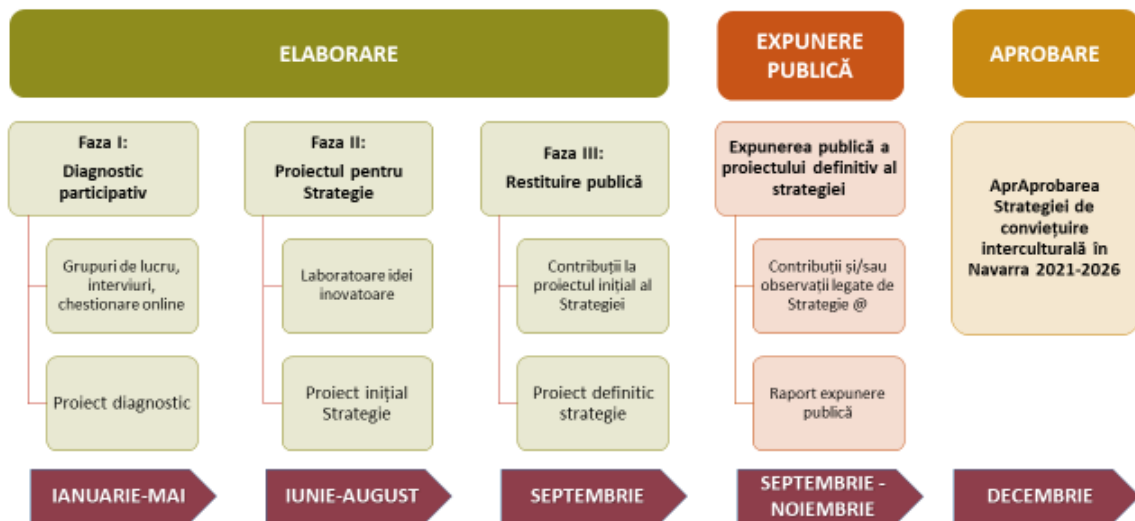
ELABORARE

EXPUNERE PUBLICĂ

APROBARE

Faza I:
Diagnostic participativ

Grupuri de lucru, interviuri, chestionare online

Proiect diagnostic

Faza II:
Proiectul pentru Strategie

Laboratoare idei inovatoare

Proiect inițial Strategie

Faza III:
Restituire publică

Contribuții la proiectul inițial al Strategiei

Proiect definitic strategie

Expunerea publică a proiectului definitiv al strategiei

Contribuții și/sau observații legate de Strategie @

Raport expunere publică

AprAprobarea Strategiei de conviețuire interculturală în Navarra 2021-2026

IANUARIE-MAI

IUNIE-AUGUST

SEPTEMBRIE

SEPTEMBRIE - NOIEMBRIE

DECEMBRIE